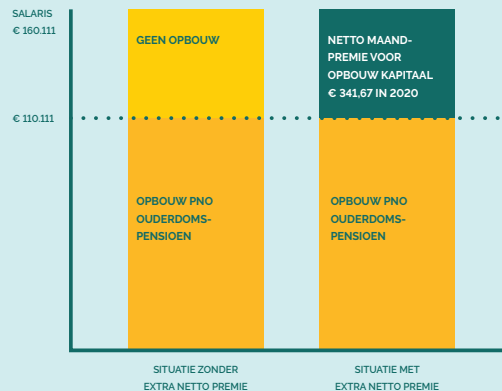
SALARIS
€ 160.111

€ 110.111

GEEN OPBOUW

OPBOUW PNO OUDERDOMSPENSIOEN

NETTO MAANDPREMIE VOOR OPBOUW KAPITAAL € 341,67 IN 2020

OPBOUW PNO OUDERDOMSPENSIOEN

SITUATIE ZONDER EXTRA NETTO PREMIE

SITUATIE MET EXTRA NETTO PREMIE